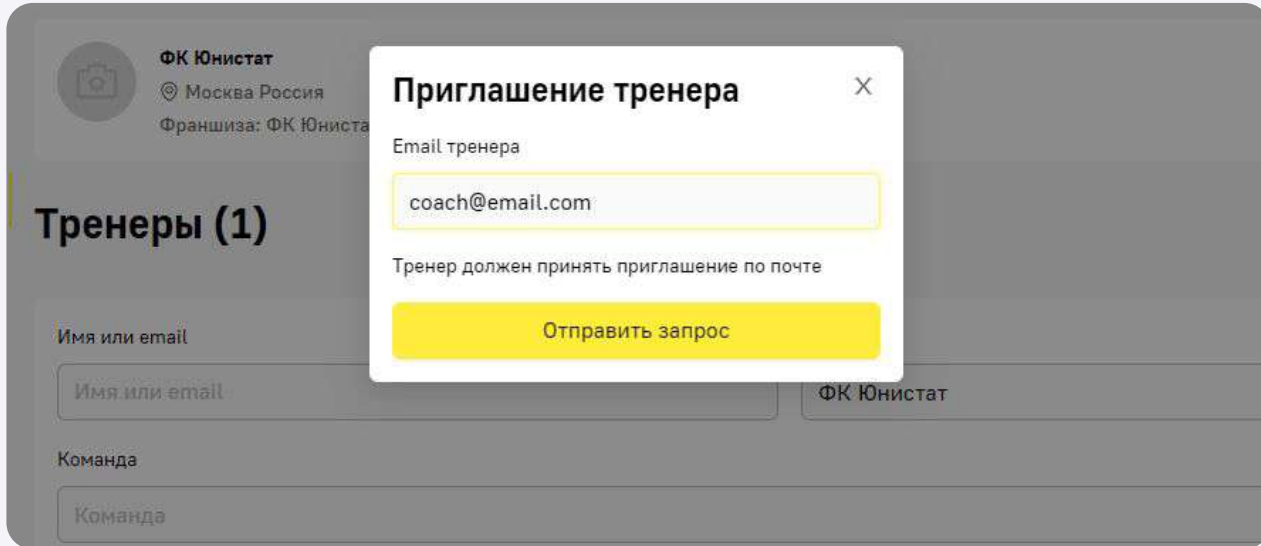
ФК Юнистат
Москва Россия
Франшиза: ФК Юниста

Тренеры (1)

Имя или email
Имя или email

ФК Юнистат

Команда
Команда

Приглашение тренера
×
Email тренера
coach@email.com
Тренер должен принять приглашение по почте
Отправить запрос